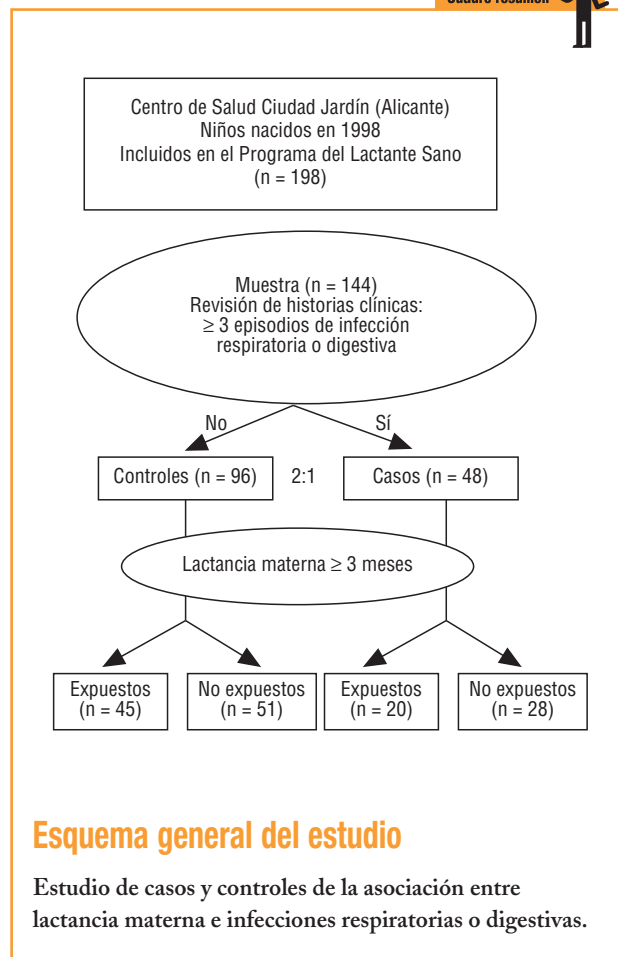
Cuadro resumen

Centro de Salud Ciudad Jardín (Alicante)
Niños nacidos en 1998
Incluidos en el Programa del Lactante Sano
(n = 198)

Muestra (n = 144)
Revisión de historias clínicas:
≥ 3 episodios de infección respiratoria o digestiva

No

Sí

Controles (n = 96)

2:1

Casos (n = 48)

Lactancia materna ≥ 3 meses

Expuestos (n = 45)

No expuestos (n = 51)

Expuestos (n = 20)

No expuestos (n = 28)

Esquema general del estudio

Estudio de casos y controles de la asociación entre lactancia materna e infecciones respiratorias o digestivas.